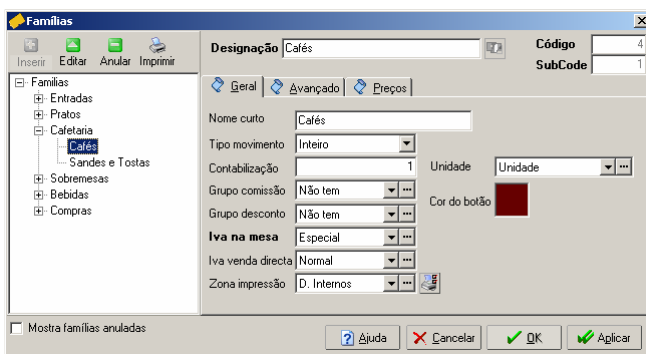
Famílias

Inserir Editar Anular Imprimir

Famílias
Entradas
Pratos
Cafetaria
Cafés
Sandes e Tostas
Sobremesas
Bebidas
Compras

Designação Cafés

Código 4
SubCode 1

Geral Avançado Preços

Nome curto Cafés
Tipo movimento Inteiro
Contabilização 1
Unidade Unidade
Grupo comissão Não tem
Grupo desconto Não tem
Cor do botão
Iva na mesa Especial
Iva venda directa Normal
Zona impressão D. Internos

Mostra famílias anuladas

Ajuda Cancelar OK Aplicar